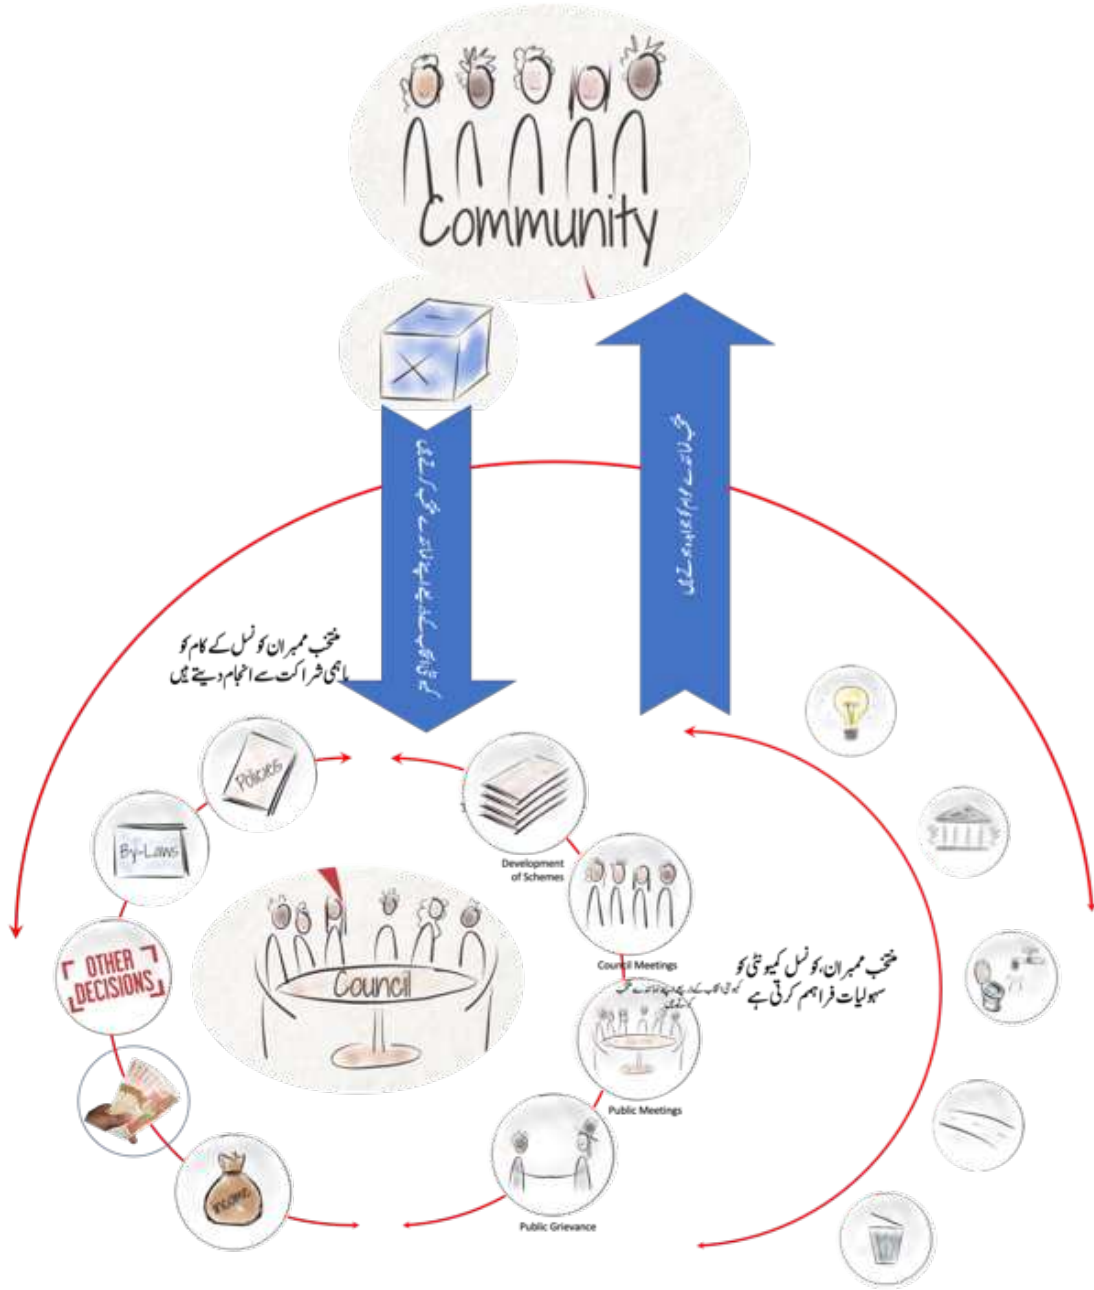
Community

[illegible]

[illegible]

منتخب ممبران کونسل کے کام کو باہمی شراکت سے انجام دیتے ہیں

Policies

By-Laws

OTHER DECISIONS

Income

Council

Development of Schemes

Council Meetings

Public Meetings

Public Grievance

منتخب ممبران،کونسل کمیونٹی کو سہولیات فراہم کرتی ہے

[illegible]